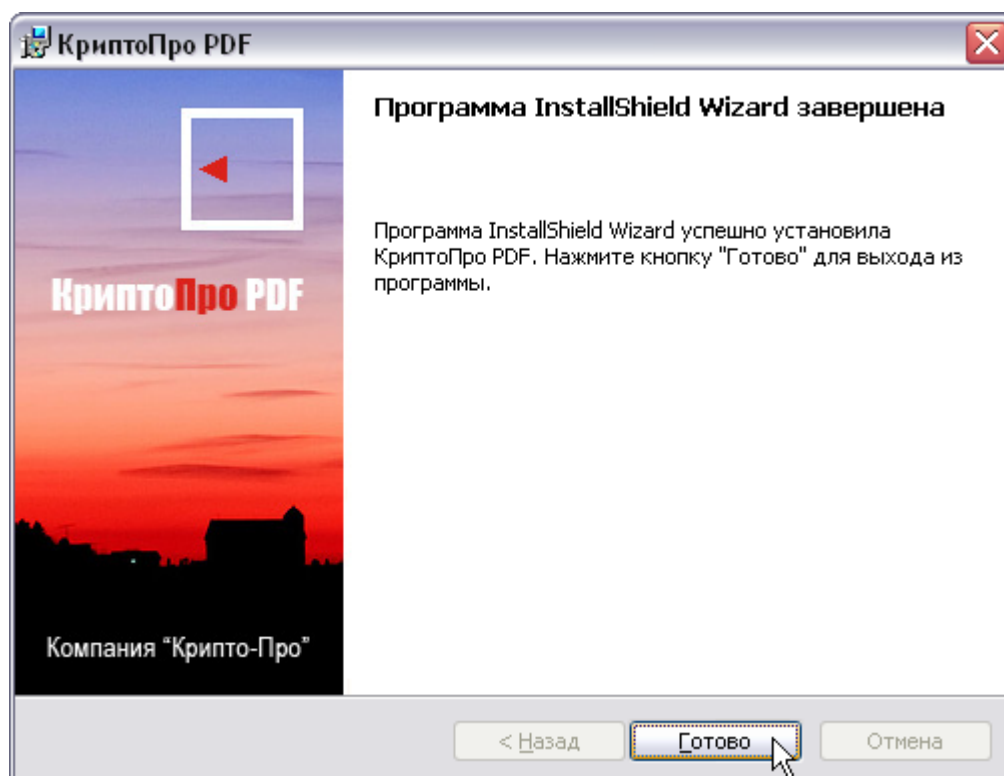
КриптоПро PDF

КриптоПро PDF

Компания "Крипто-Про"

Программа InstallShield Wizard завершена

Программа InstallShield Wizard успешно установила КриптоПро PDF. Нажмите кнопку "Готово" для выхода из программы.

< Назад

Готово

Отмена